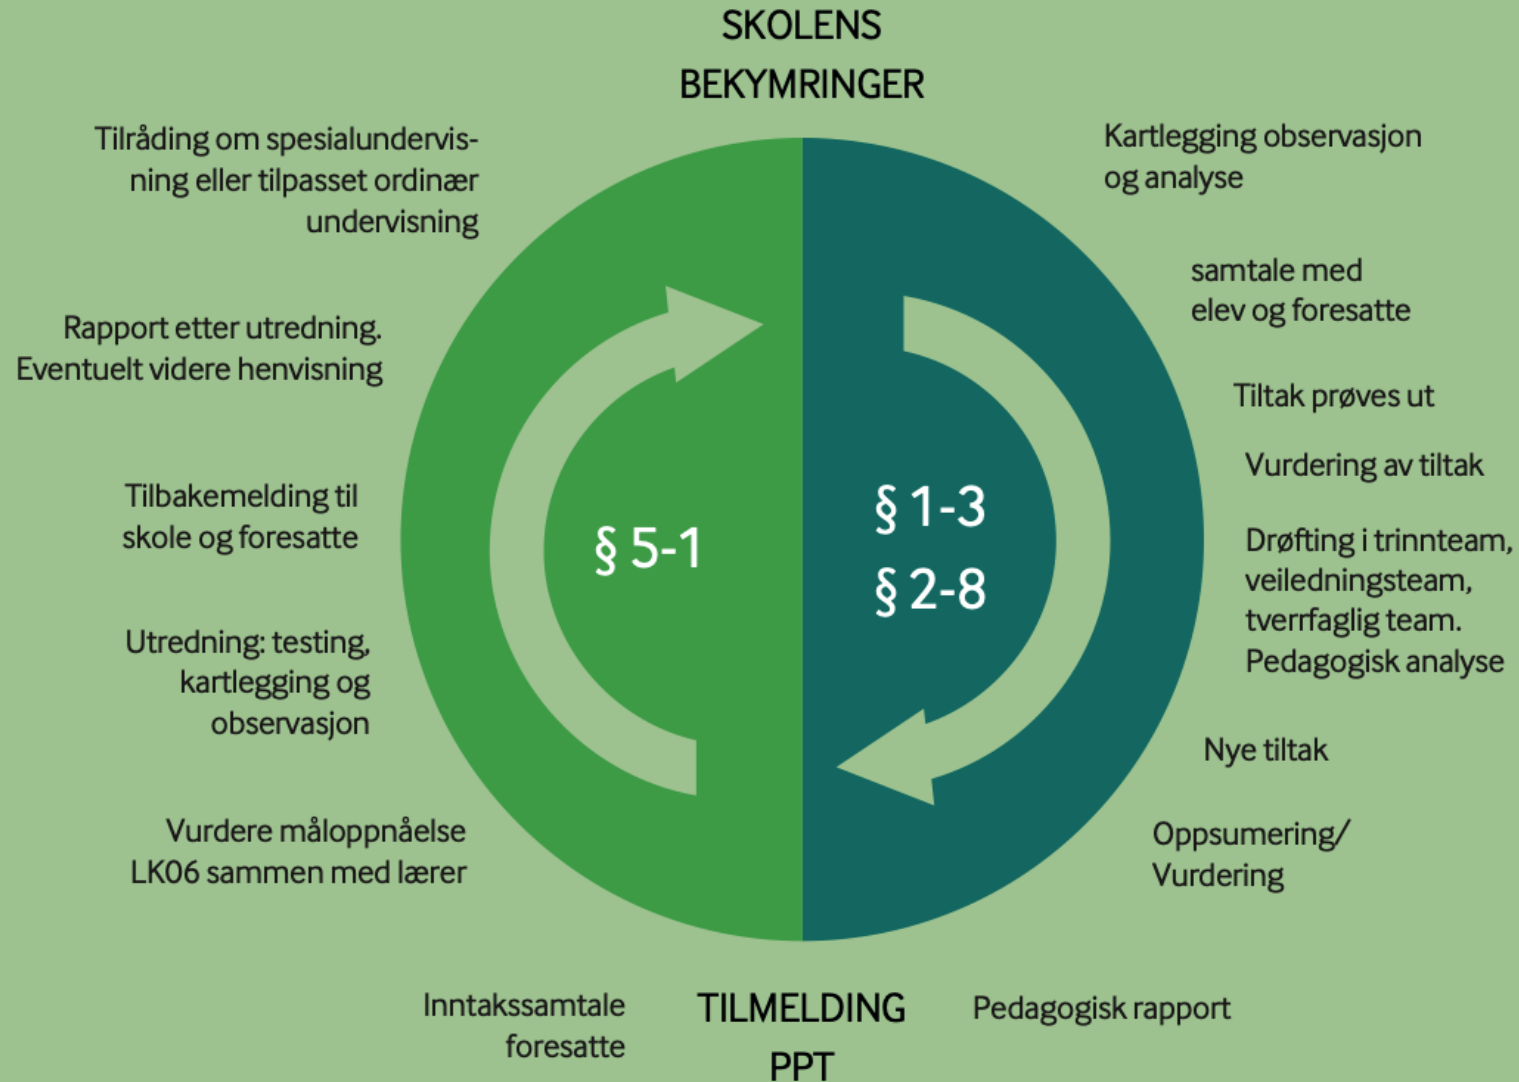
SKOLENS BEKYMRINGER

Tilråding om spesialundervisning eller tilpasset ordinær undervisning

Rapport etter utredning. Eventuelt videre henvisning

Tilbakemelding til skole og foresatte

Utredning: testing, kartlegging og observasjon

Vurdere måloppnåelse LK06 sammen med lærer

§ 5-1

§ 1-3
§ 2-8

Kartlegging observasjon og analyse

samtale med elev og foresatte

Tiltak prøves ut

Vurdering av tiltak

Drøfting i trinnteam, veiledningsteam, tverrfaglig team. Pedagogisk analyse

Nye tiltak

Oppsumering/ Vurdering

Inntakssamtale foresatte

TILMELDING PPT

Pedagogisk rapport